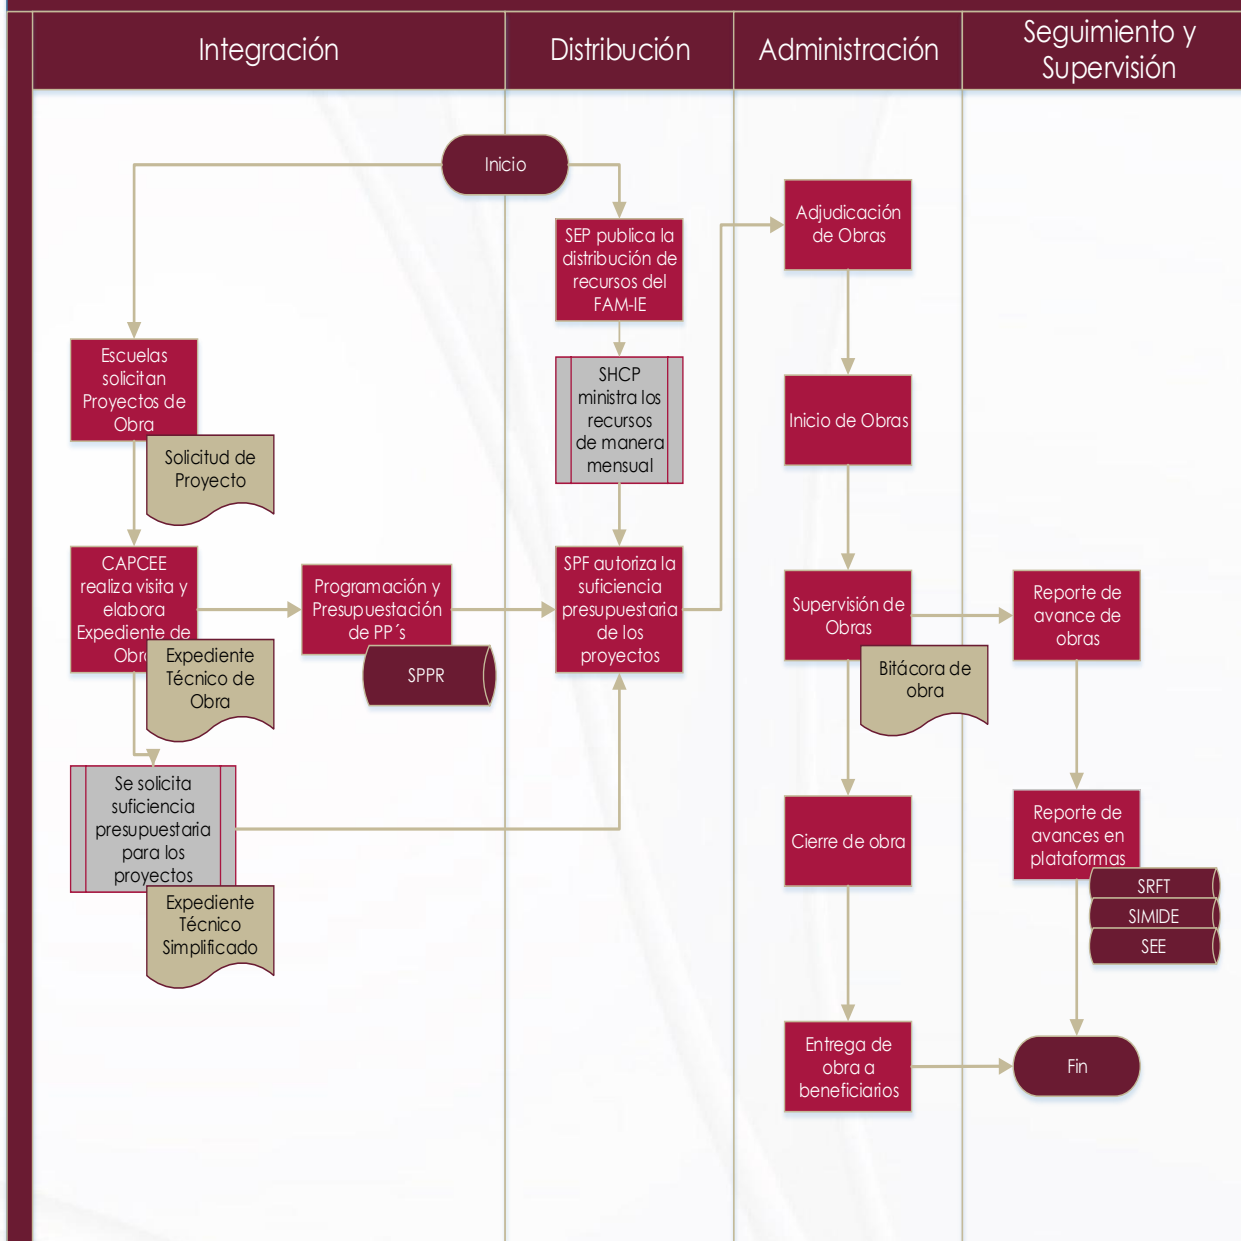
Integración

Distribución

Administración

Seguimiento y Supervisión

Inicio

SEP publica la distribución de recursos del FAM-IE

Adjudicación de Obras

Escuelas solicitan Proyectos de Obra

Solicitud de Proyecto

SHCP ministra los recursos de manera mensual

Inicio de Obras

CAPCEE realiza visita y elabora Expediente de Obra

Programación y Presupuestación de PP´s

SPF autoriza la suficiencia presupuestaria de los proyectos

Supervisión de Obras

Reporte de avance de obras

Expediente Técnico de Obra

SPPR

Bitácora de obra

Se solicita suficiencia presupuestaria para los proyectos

Cierre de obra

Reporte de avances en plataformas

SRFT

SIMIDE

SEE

Expediente Técnico Simplificado

Entrega de obra a beneficiarios

Fin